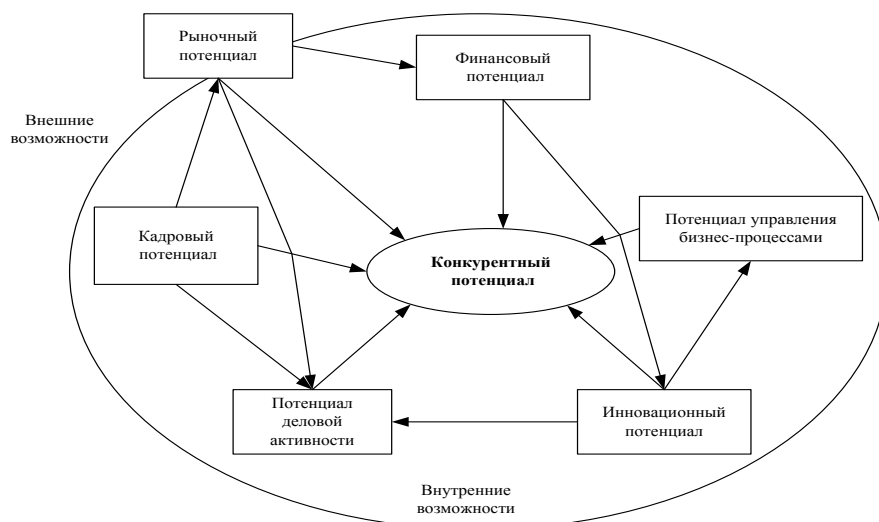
Рыночный потенциал

Финансовый потенциал

Внешние возможности

Кадровый потенциал

Конкурентный потенциал

Потенциал управления бизнес-процессами

Потенциал деловой активности

Инновационный потенциал

Внутренние возможности